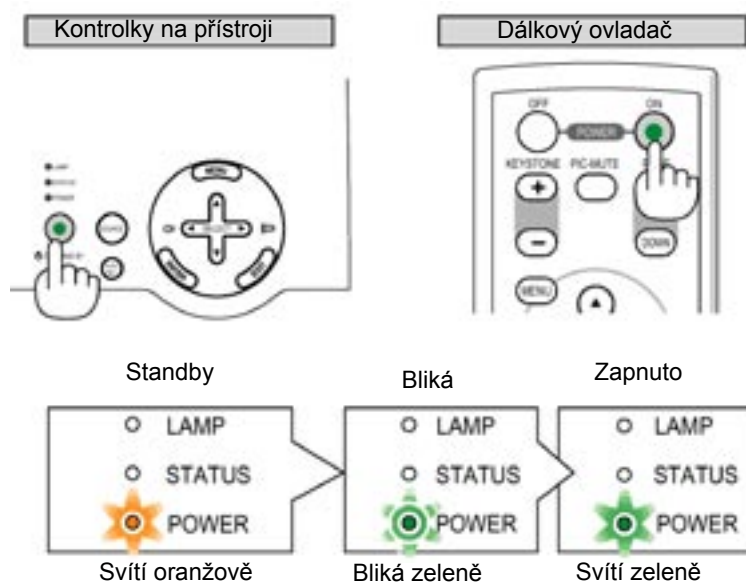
Kontrolky na přístroji

Dálkový ovladač

OFF POWER ON

KEYSTONE PIC-MUTE

MENU

DOWN

Standby

Bliká

Zapnuto

LAMP
STATUS
POWER

LAMP
STATUS
POWER

LAMP
STATUS
POWER

Svítí oranžově

Bliká zeleně

Svítí zeleně